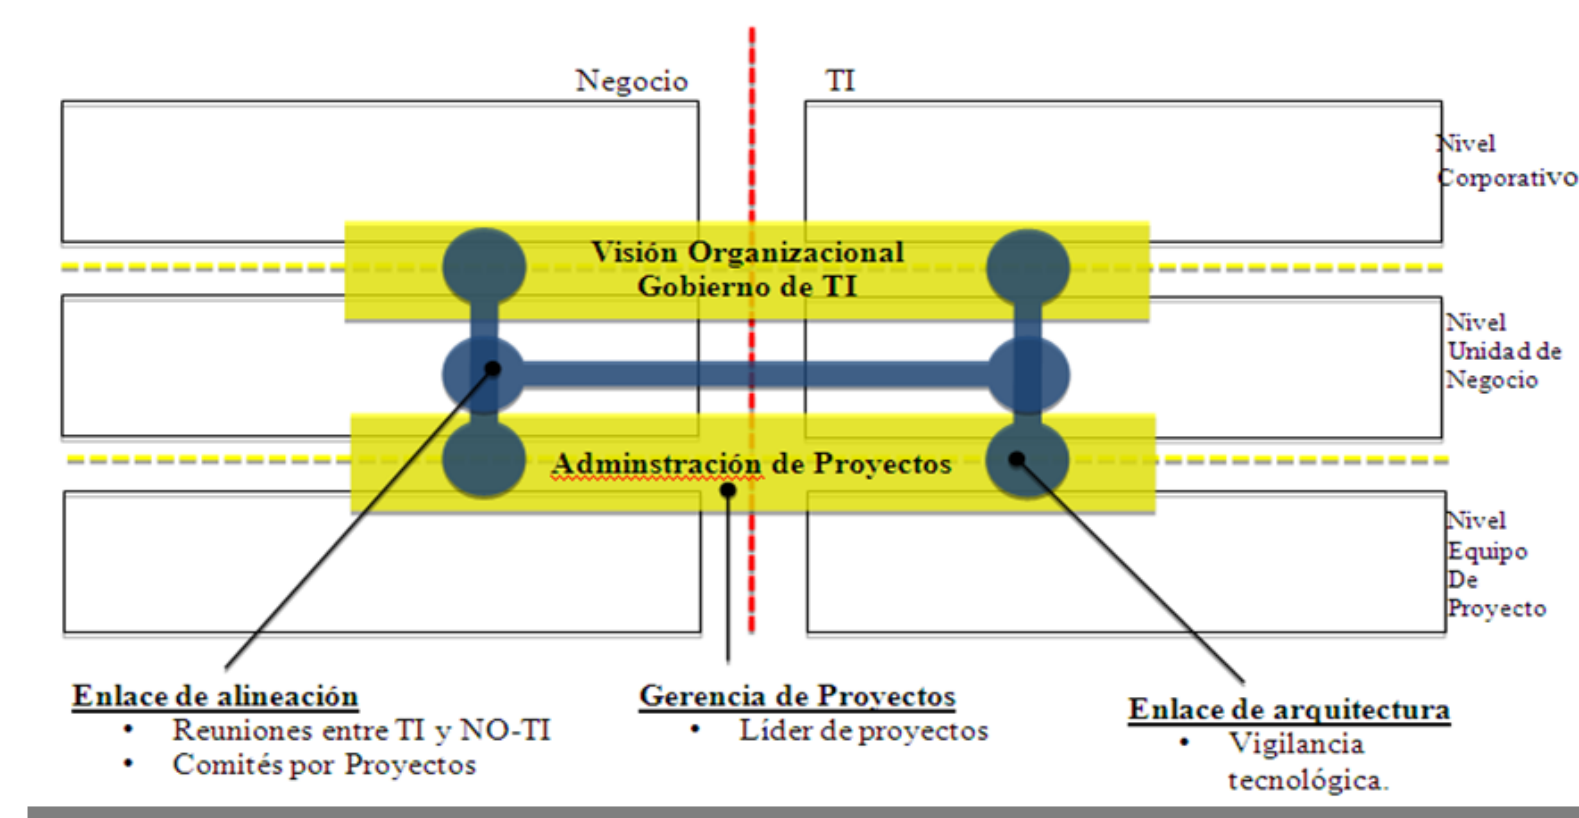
Negocio

TI

Nivel Corporativo

Visión Organizacional
Gobierno de TI

Nivel Unidad de Negocio

Adminstración de Proyectos

Nivel Equipo De Proyecto

Enlace de alineación
• Reuniones entre TI y NO-TI
• Comités por Proyectos

Gerencia de Proyectos
• Líder de proyectos

Enlace de arquitectura
• Vigilancia tecnológica.